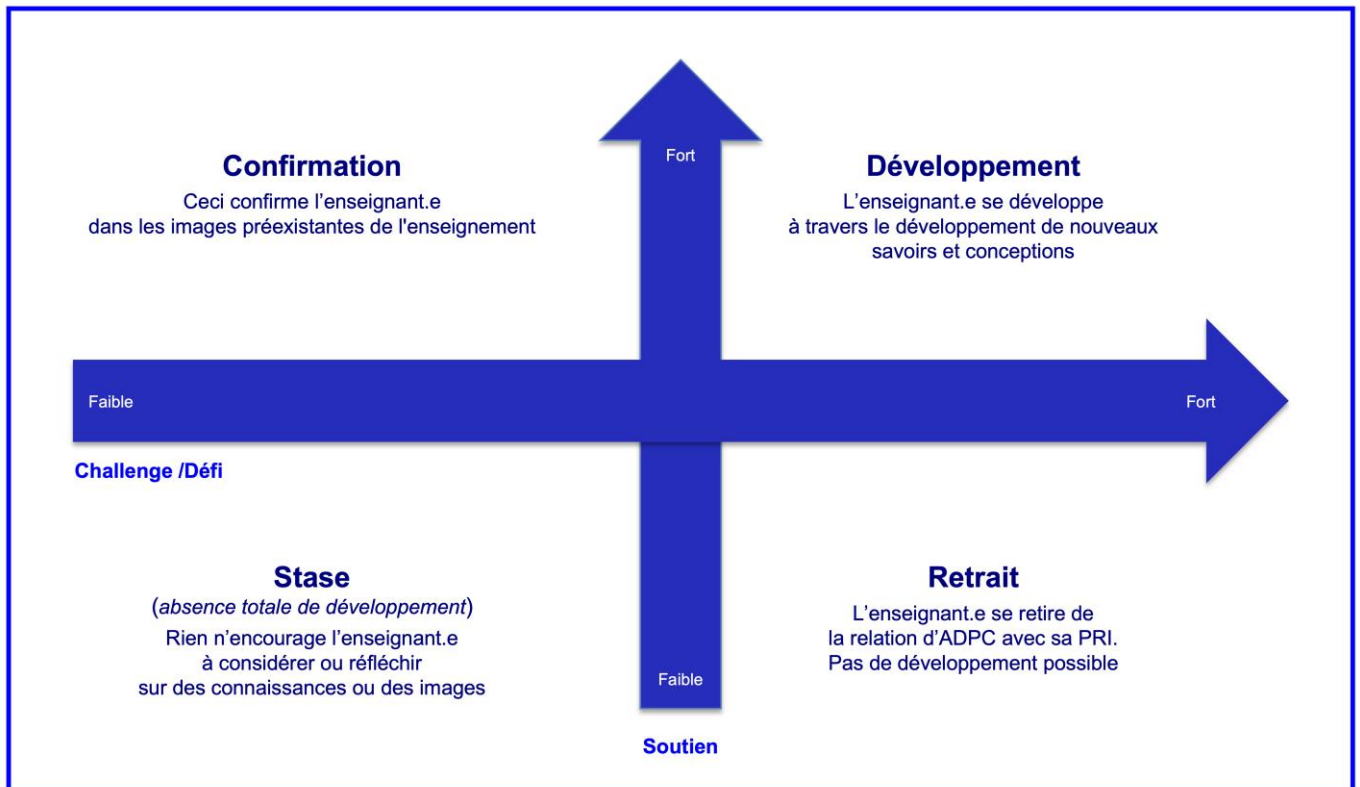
Confirmation
Ceci confirme l'enseignant.e dans les images préexistantes de l'enseignement

Fort

Développement
L'enseignant.e se développe à travers le développement de nouveaux savoirs et conceptions

Faible

Fort

Challenge /Défi

Stase
(absence totale de développement)
Rien n'encourage l'enseignant.e à considérer ou réfléchir sur des connaissances ou des images

Faible

Retrait
L'enseignant.e se retire de la relation d'ADPC avec sa PRI. Pas de développement possible

Soutien